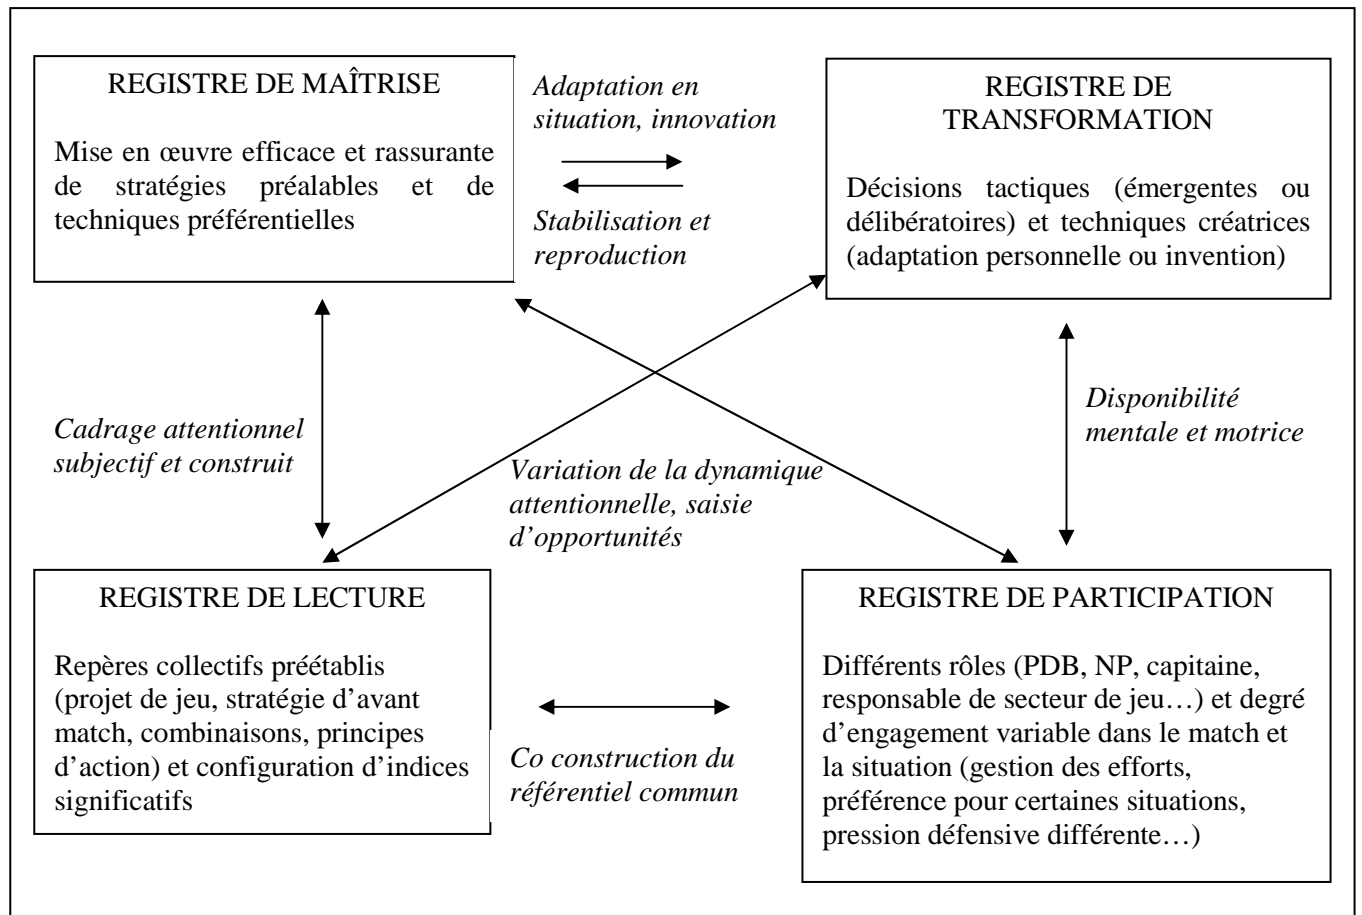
REGISTRE DE MAÎTRISE

Mise en œuvre efficace et rassurante de stratégies préalables et de techniques préférentielles

Adaptation en situation, innovation

Stabilisation et reproduction

REGISTRE DE TRANSFORMATION

Décisions tactiques (émergentes ou délibératoires) et techniques créatrices (adaptation personnelle ou invention)

Cadrage attentionnel subjectif et construit

Variation de la dynamique attentionnelle, saisie d'opportunités

Disponibilité mentale et motrice

REGISTRE DE LECTURE

Repères collectifs préétablis (projet de jeu, stratégie d'avant match, combinaisons, principes d'action) et configuration d'indices significatifs

Co construction du référentiel commun

REGISTRE DE PARTICIPATION

Différents rôles (PDB, NP, capitaine, responsable de secteur de jeu…) et degré d'engagement variable dans le match et la situation (gestion des efforts, préférence pour certaines situations, pression défensive différente…)